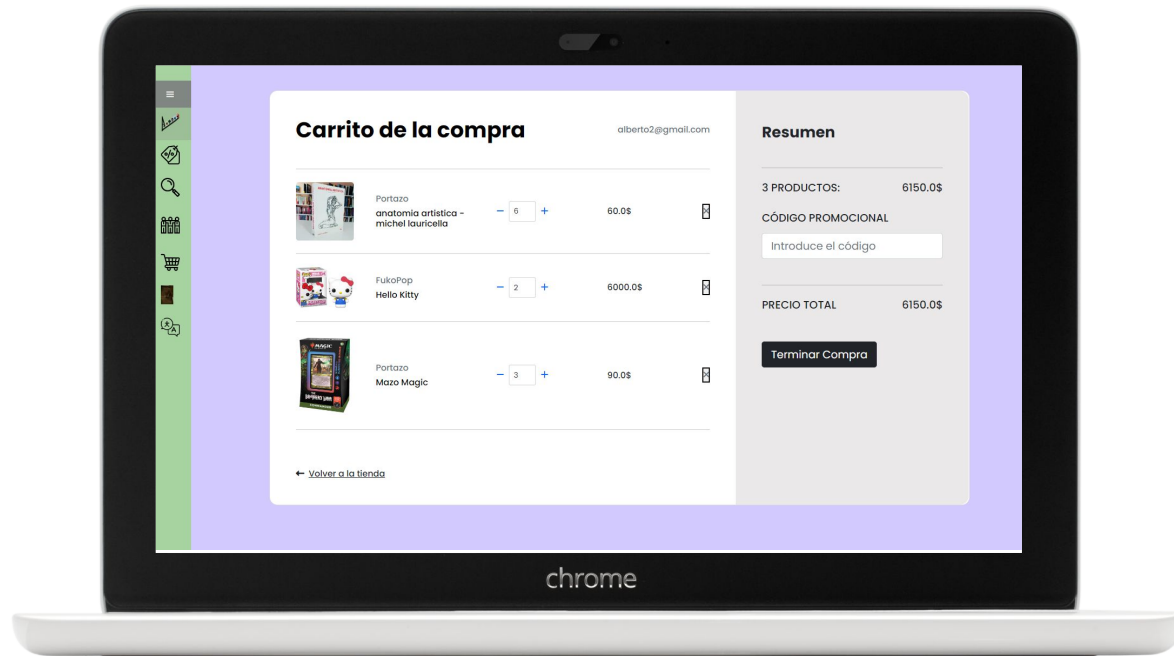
Carrito de la compra

alberto2@gmail.com

Portazo
anatomia artistica - michel lauricella

− 6 +

60.0$

FukoPop
Hello Kitty

− 2 +

6000.0$

Portazo
Mazo Magic

− 3 +

90.0$

← Volver a la tienda

Resumen

3 PRODUCTOS: 6150.0$

CÓDIGO PROMOCIONAL

Introduce el código

PRECIO TOTAL 6150.0$

Terminar Compra

chrome